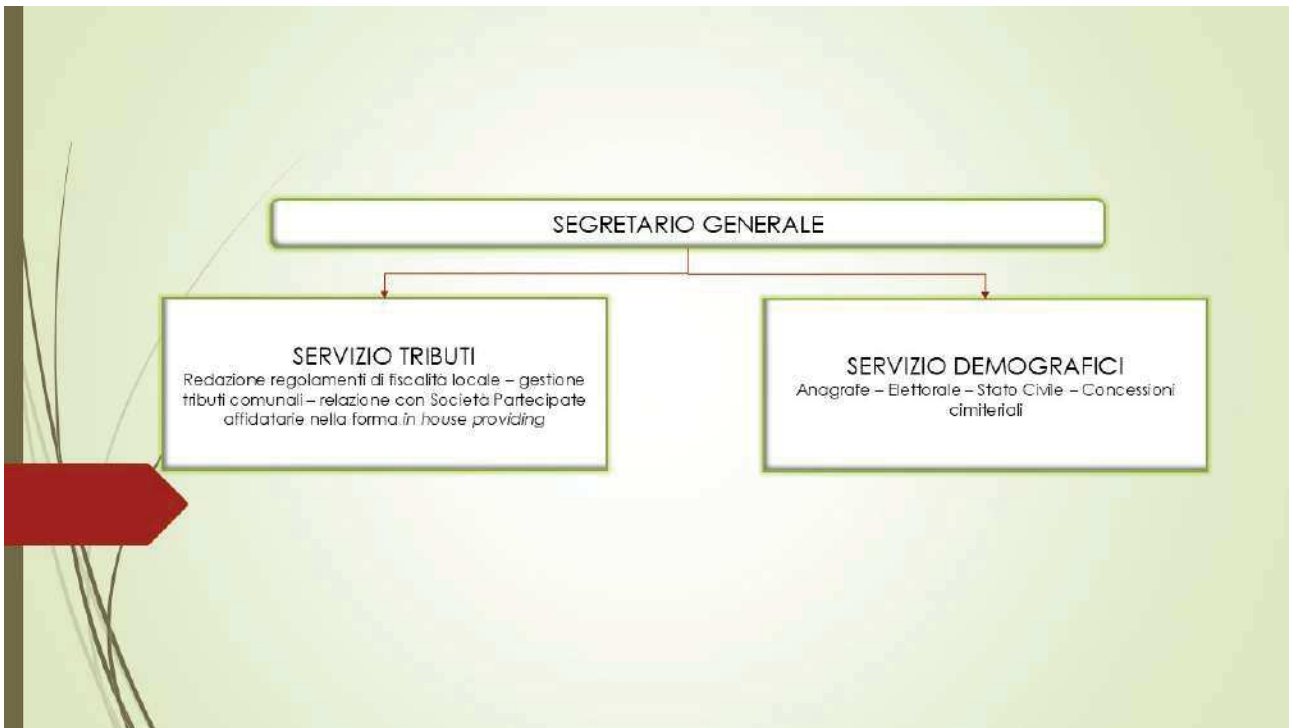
SEGRETARIO GENERALE

SERVIZIO TRIBUTI
Redazione regolamenti di fiscalità locale – gestione tributi comunali – relazione con Società Partecipate affidatarie nella forma *in house providing*

SERVIZIO DEMOGRAFICI
Anagrafe – Elettorale – Stato Civile – Concessioni cimiteriali